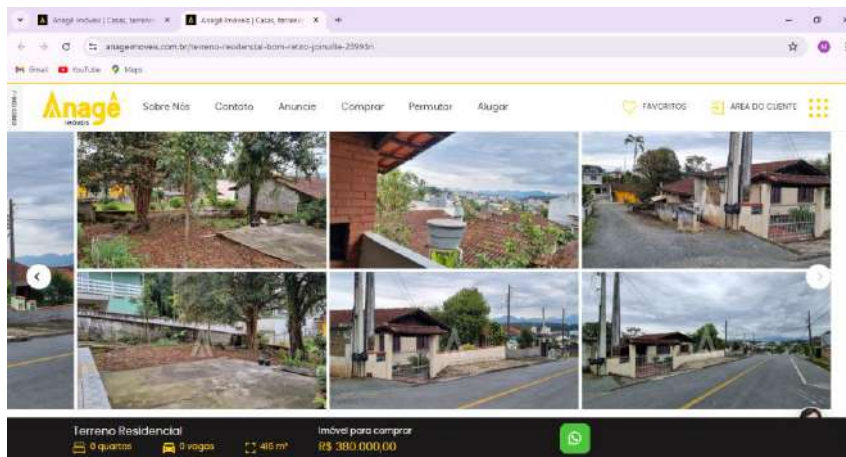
Anagê Imóveis | Casas, terreno ×
Anagê Imóveis | Casas, terreno ×
+
anageimoveis.com.br/terreno-residencial-boa-vista-joinville-23990n
Gmail YouTube Maps
Anagê IMÓVEIS
Sobre Nós Contato Anuncie Comprar Permutar Alugar
FAVORITOS
ÁREA DO CLIENTE
Terreno Residencial
0 quartos 0 vagas 416 m²
Imóvel para comprar
R$ 380.000,00